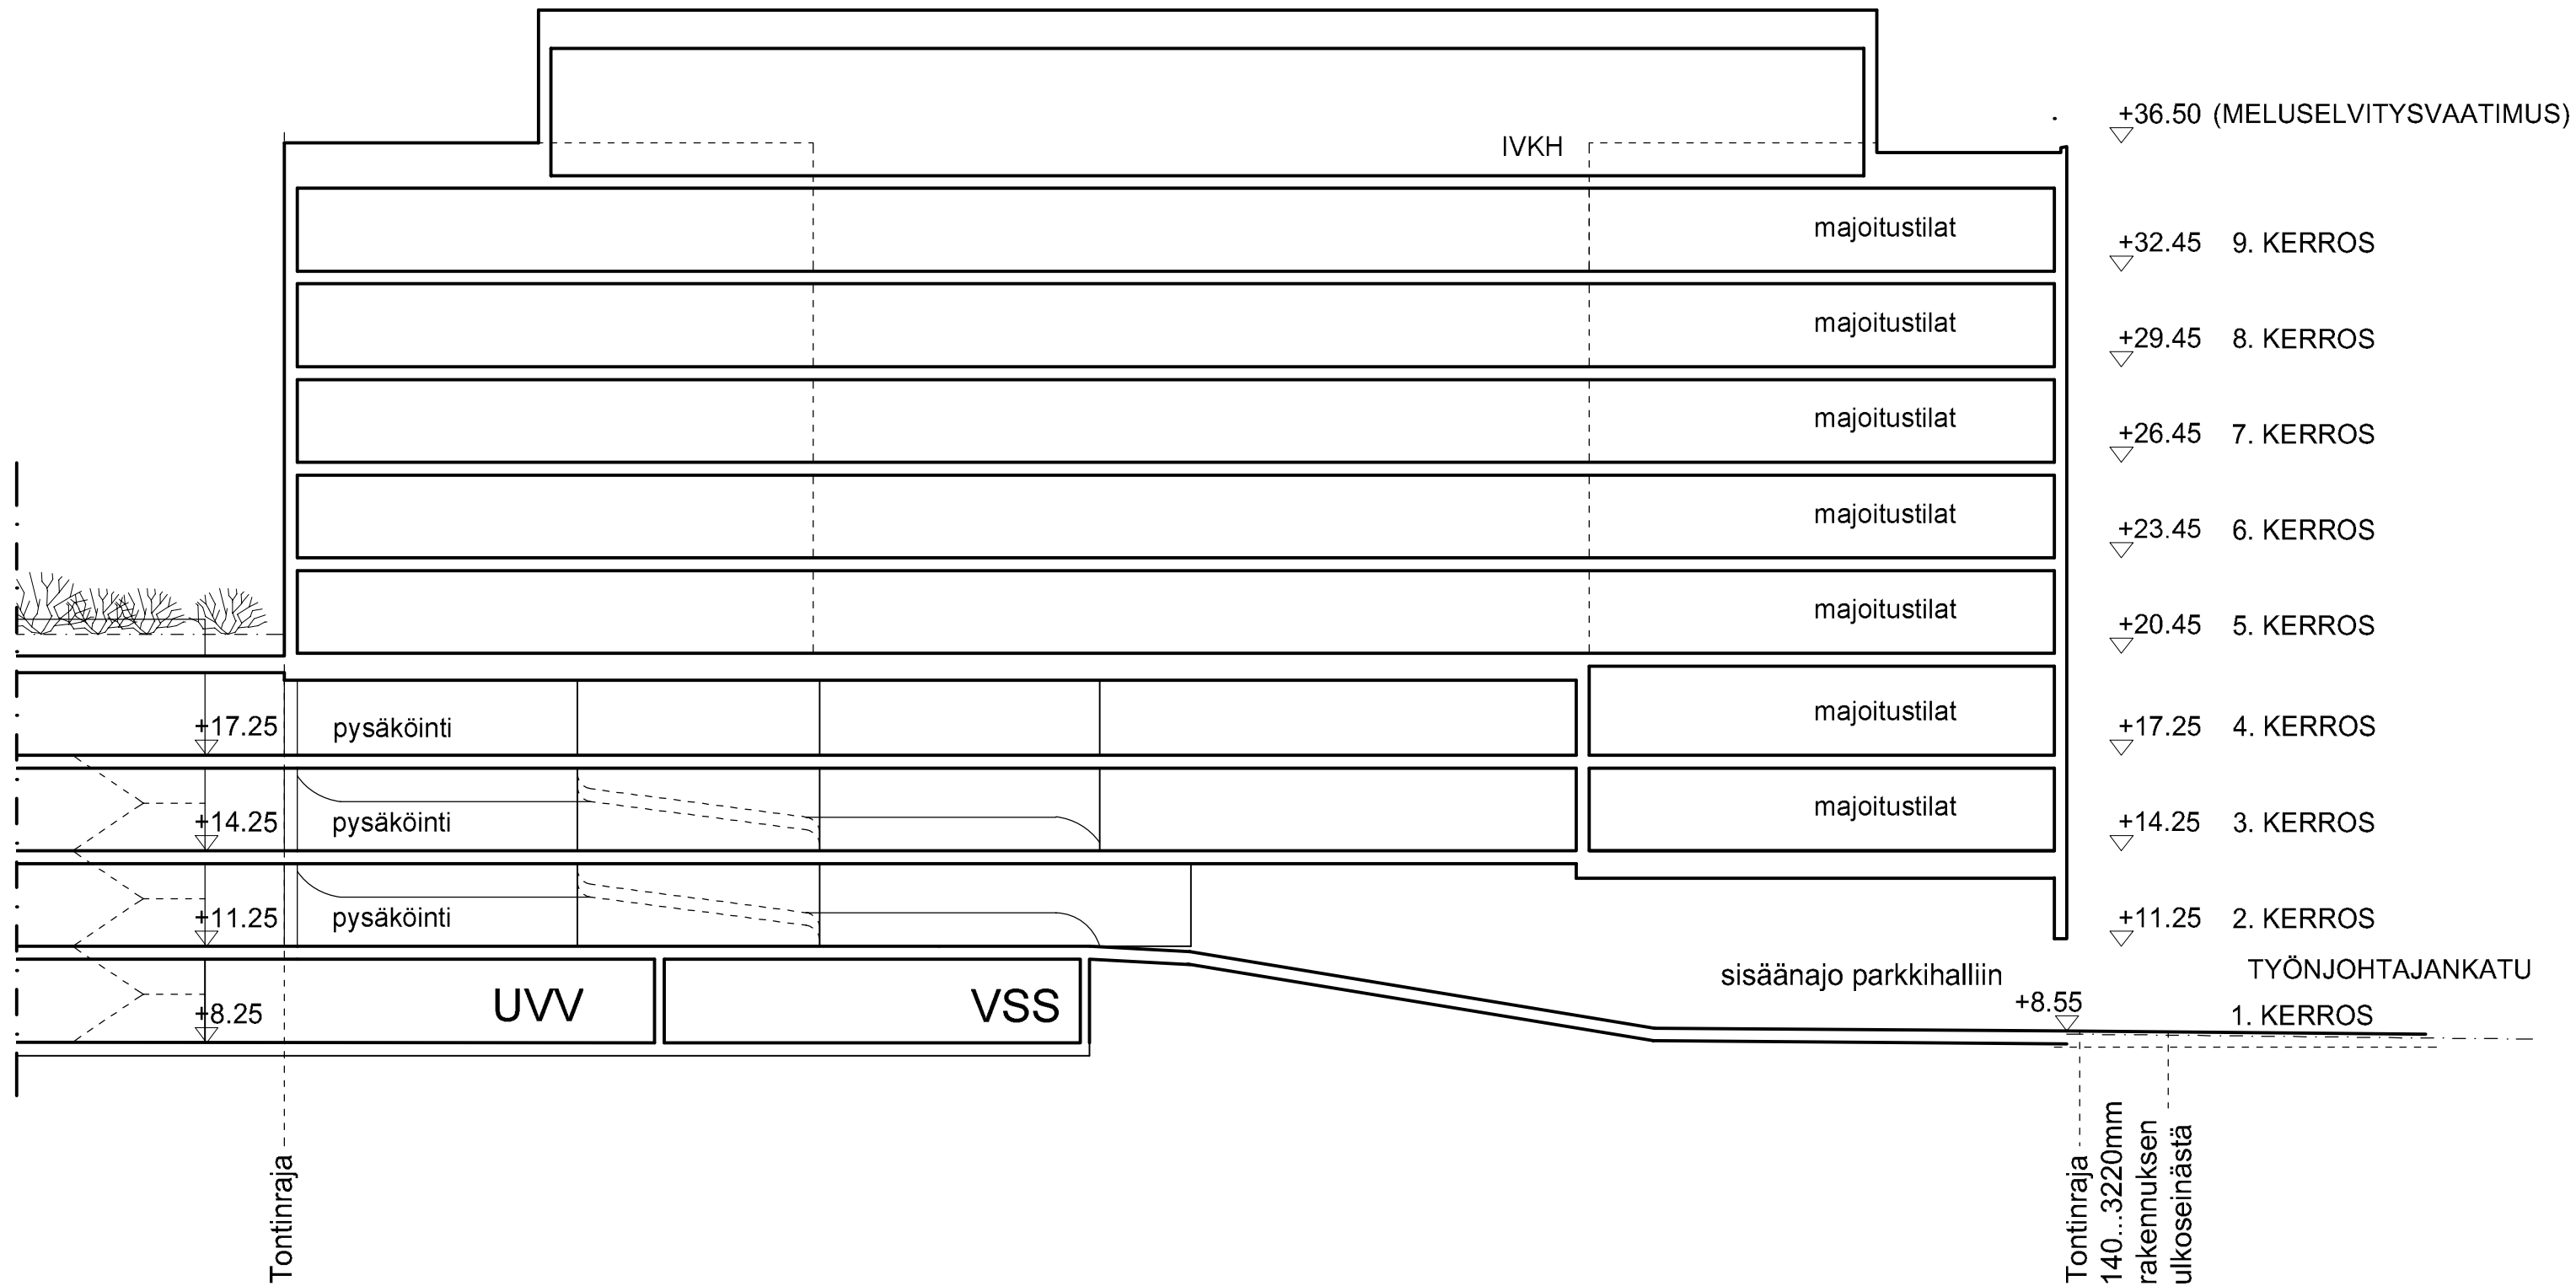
+36.50 (MELUSELVITYSVAATIMUS)

IVKH

majoitustilat +32.45 9. KERROS

majoitustilat +29.45 8. KERROS

majoitustilat +26.45 7. KERROS

majoitustilat +23.45 6. KERROS

majoitustilat +20.45 5. KERROS

+17.25 pysäköinti majoitustilat +17.25 4. KERROS

+14.25 pysäköinti majoitustilat +14.25 3. KERROS

+11.25 pysäköinti +11.25 2. KERROS

TYÖNJOHTAJANKATU

sisäänajo parkkihalliin

+8.25 UVV VSS +8.55 1. KERROS

Tontinraja

Tontinraja 140...3220mm rakennuksen ulkoseinästä